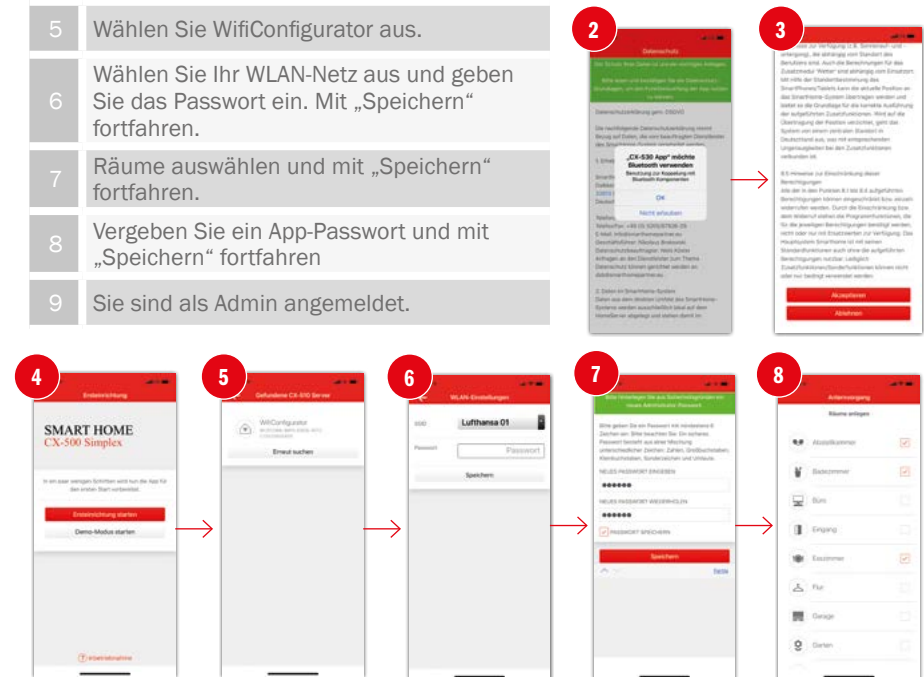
5 Wählen Sie WifiConfigurator aus.

6 Wählen Sie Ihr WLAN-Netz aus und geben Sie das Passwort ein. Mit „Speichern" fortfahren.

7 Räume auswählen und mit „Speichern" fortfahren.

8 Vergeben Sie ein App-Passwort und mit „Speichern" fortfahren

9 Sie sind als Admin angemeldet.

2

Datenschutz

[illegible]

„CX-530 App" möchte Bluetooth verwenden

OK

Nicht erlauben

3

Akzeptieren

Ablehnen

4

Ersteinrichtung

SMART HOME
CX-500 Simplex

Ersteinrichtung starten

Demo-Modus starten

5

Gefundene CX-510 Server

WifiConfigurator

Erneut suchen

6

WLAN-Einstellungen

SSID Lufthansa 01

Passwort Passwort

Speichern

7

NEUES PASSWORT EINGEBEN

••••••

NEUES PASSWORT WIEDERHOLEN

••••••

PASSWORT SPEICHERN

Speichern

8

Ersteinrichtung

Räume anlegen

Abstellkammer

Badezimmer

Büro

Eingang

Esszimmer

Flur

Garage

Garten